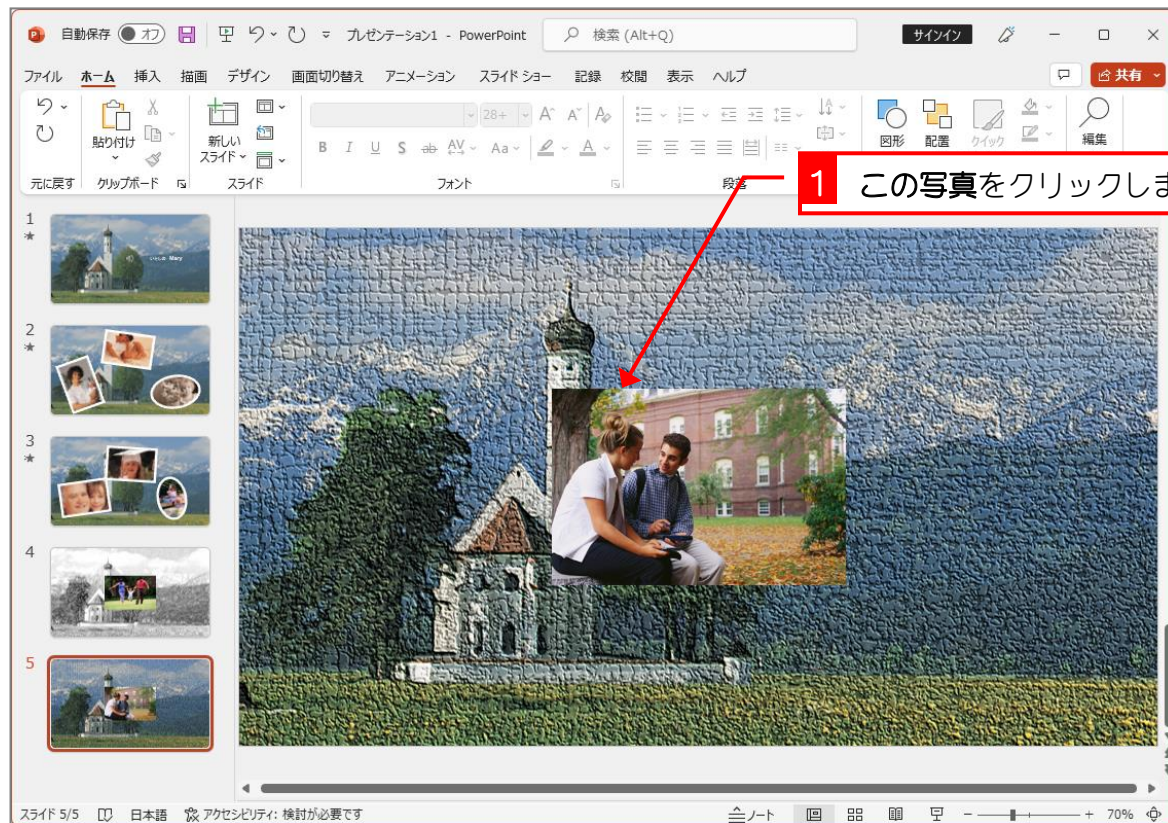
自動保存 オフ プレゼンテーション1 - PowerPoint 検索 (Alt+Q) サインイン

ファイル ホーム 挿入 描画 デザイン 画面切り替え アニメーション スライド ショー 記録 校閲 表示 ヘルプ 共有

元に戻す 貼り付け クリップボード 新しいスライド スライド 28+ フォント 段落 図形 配置 クイック 編集

1 この写真をクリックしま

1 ★
2 ★
3 ★
4
5

スライド 5/5 日本語 アクセシビリティ: 検討が必要です ノート 70%